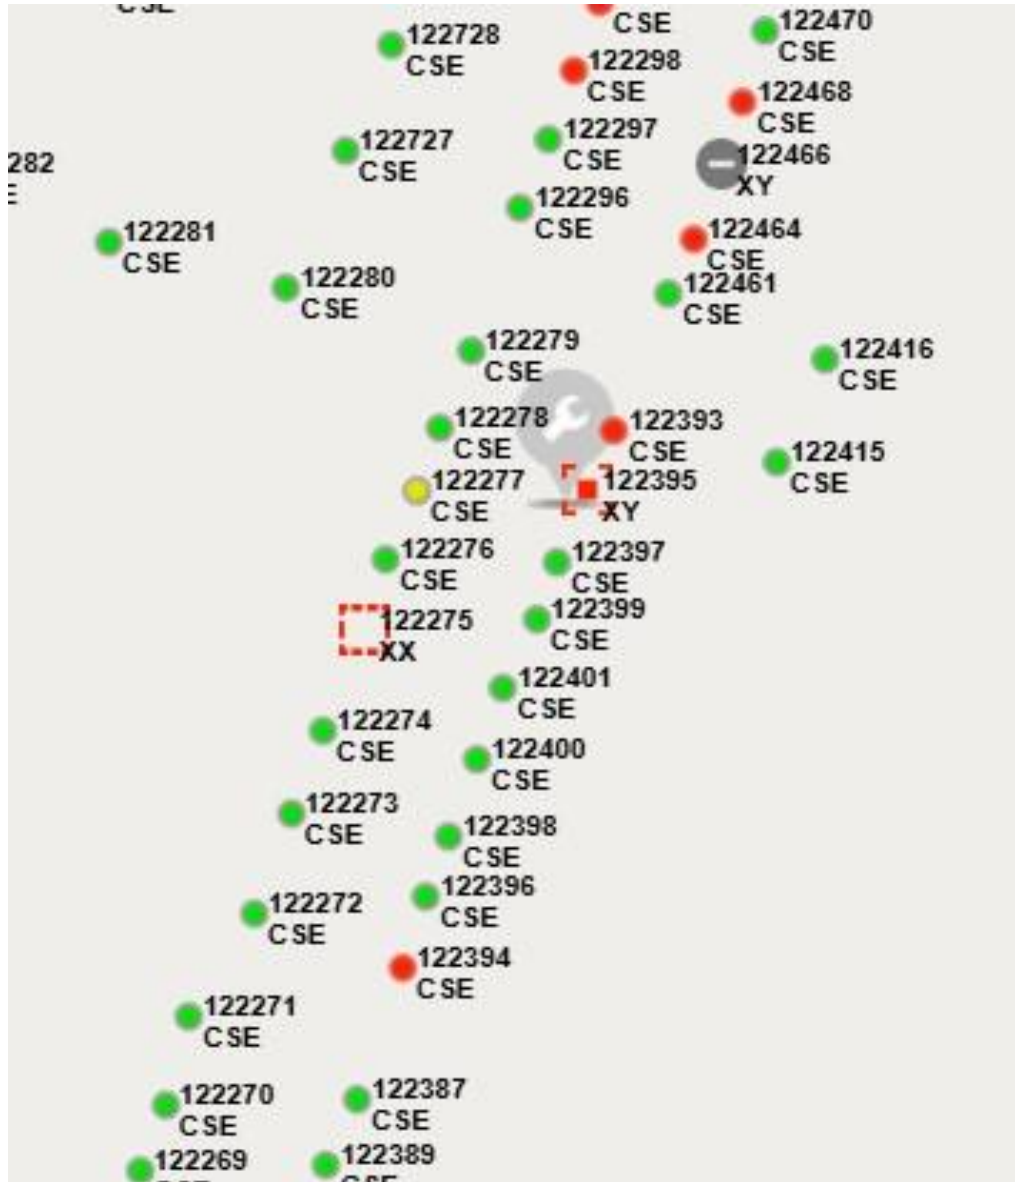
CSE
CSE
122470
CSE
122728
CSE
122298
CSE
122468
CSE
282
E
122727
CSE
122297
CSE
122466
XY
122296
CSE
122281
CSE
122464
CSE
122280
CSE
122461
CSE
122279
CSE
122416
CSE
122278
CSE
122393
CSE
122415
CSE
122277
CSE
122395
XY
122276
CSE
122397
CSE
122275
XX
122399
CSE
122401
CSE
122274
CSE
122400
CSE
122273
CSE
122398
CSE
122396
CSE
122272
CSE
122394
CSE
122271
CSE
122270
CSE
122387
CSE
122269
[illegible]
122389
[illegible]